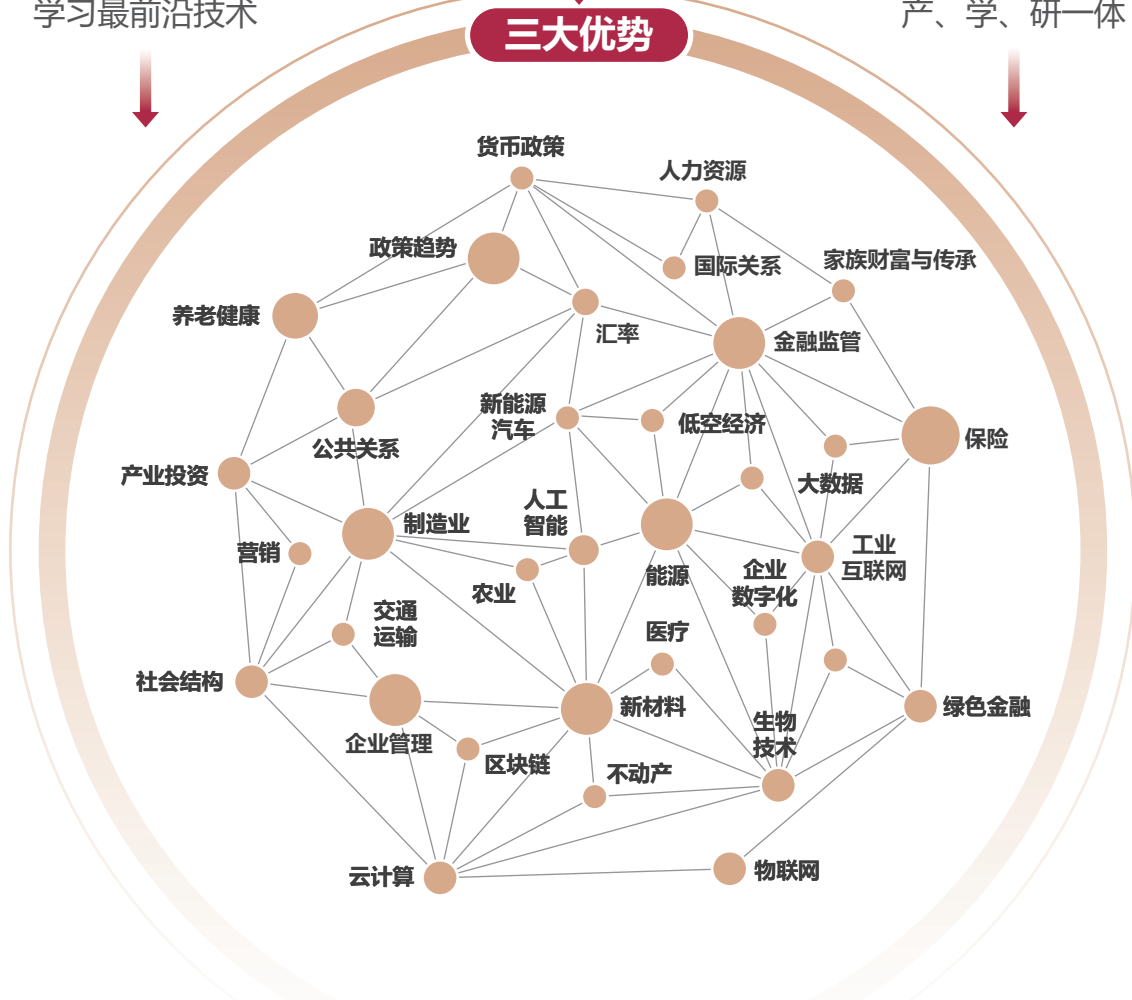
学习最前沿技术

三大优势

产、学、研一体

货币政策
人力资源
政策趋势
国际关系
家族财富与传承
养老健康
汇率
金融监管
新能源汽车
低空经济
保险
公共关系
产业投资
大数据
人工智能
制造业
工业互联网
营销
农业
能源
企业数字化
交通运输
医疗
社会结构
新材料
绿色金融
企业管理
生物技术
区块链
不动产
云计算
物联网